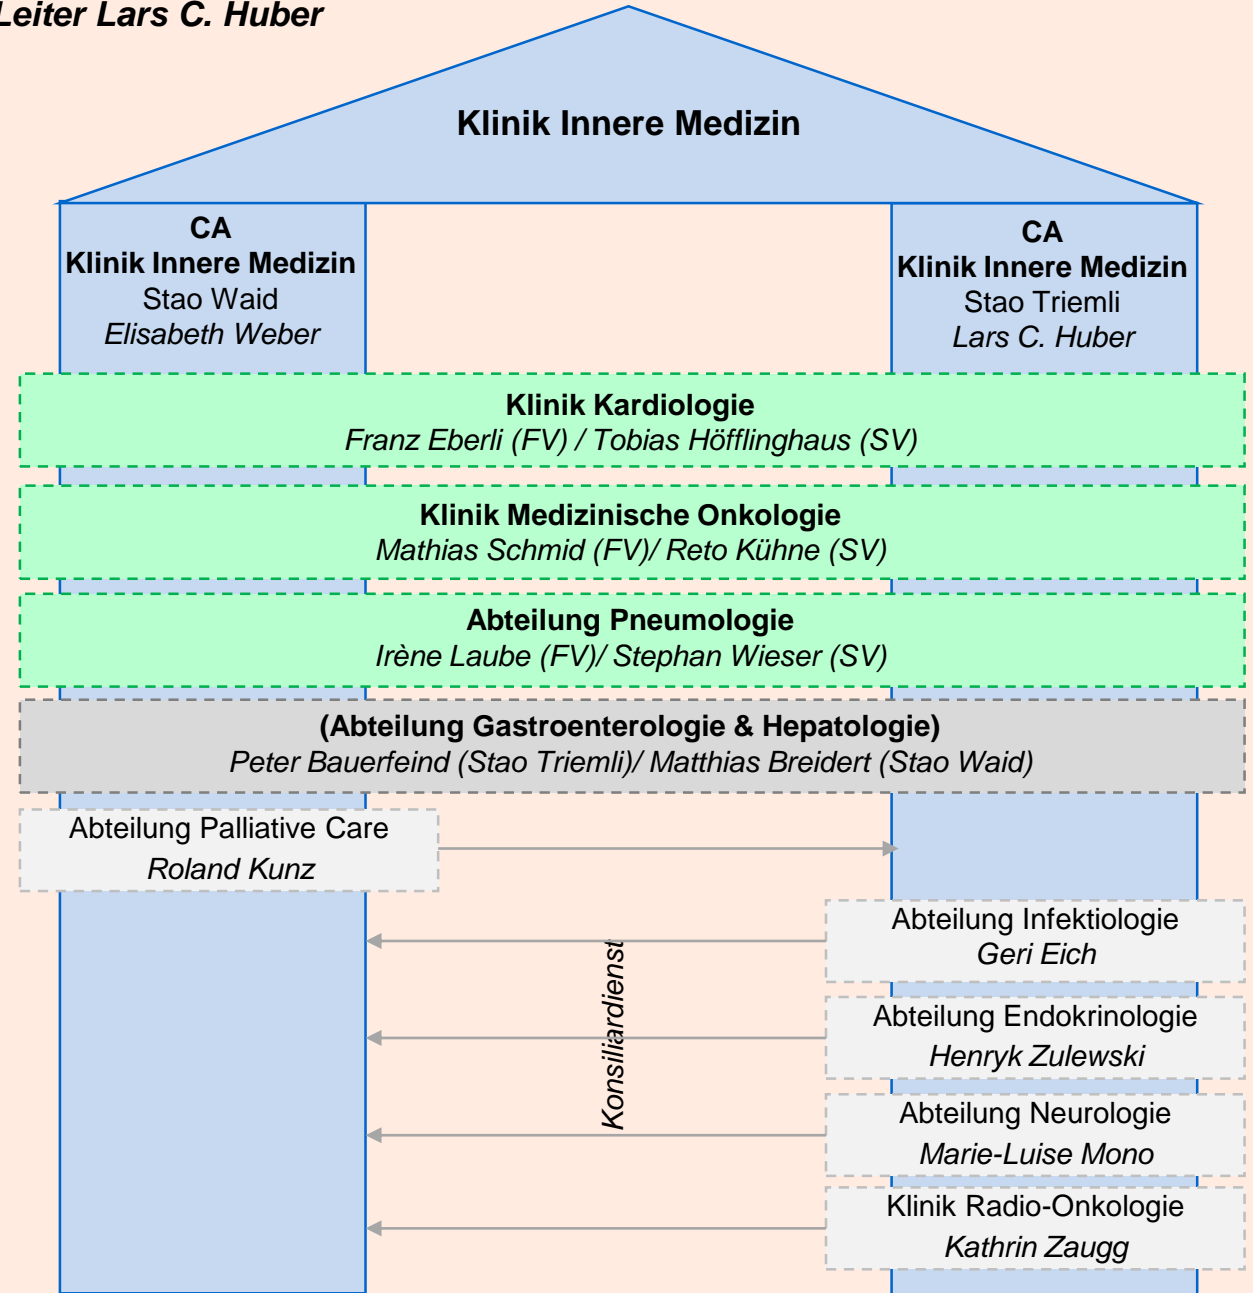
Leiter Lars C. Huber

Klinik Innere Medizin

CA
Klinik Innere Medizin
Stao Waid
Elisabeth Weber

CA
Klinik Innere Medizin
Stao Triemli
Lars C. Huber

Klinik Kardiologie
Franz Eberli (FV) / Tobias Höfflinghaus (SV)

Klinik Medizinische Onkologie
Mathias Schmid (FV)/ Reto Kühne (SV)

Abteilung Pneumologie
Irène Laube (FV)/ Stephan Wieser (SV)

(Abteilung Gastroenterologie & Hepatologie)
Peter Bauerfeind (Stao Triemli)/ Matthias Breidert (Stao Waid)

Abteilung Palliative Care
Roland Kunz

Abteilung Infektiologie
Geri Eich

Konsiliardienst

Abteilung Endokrinologie
Henryk Zulewski

Abteilung Neurologie
Marie-Luise Mono

Klinik Radio-Onkologie
Kathrin Zaugg